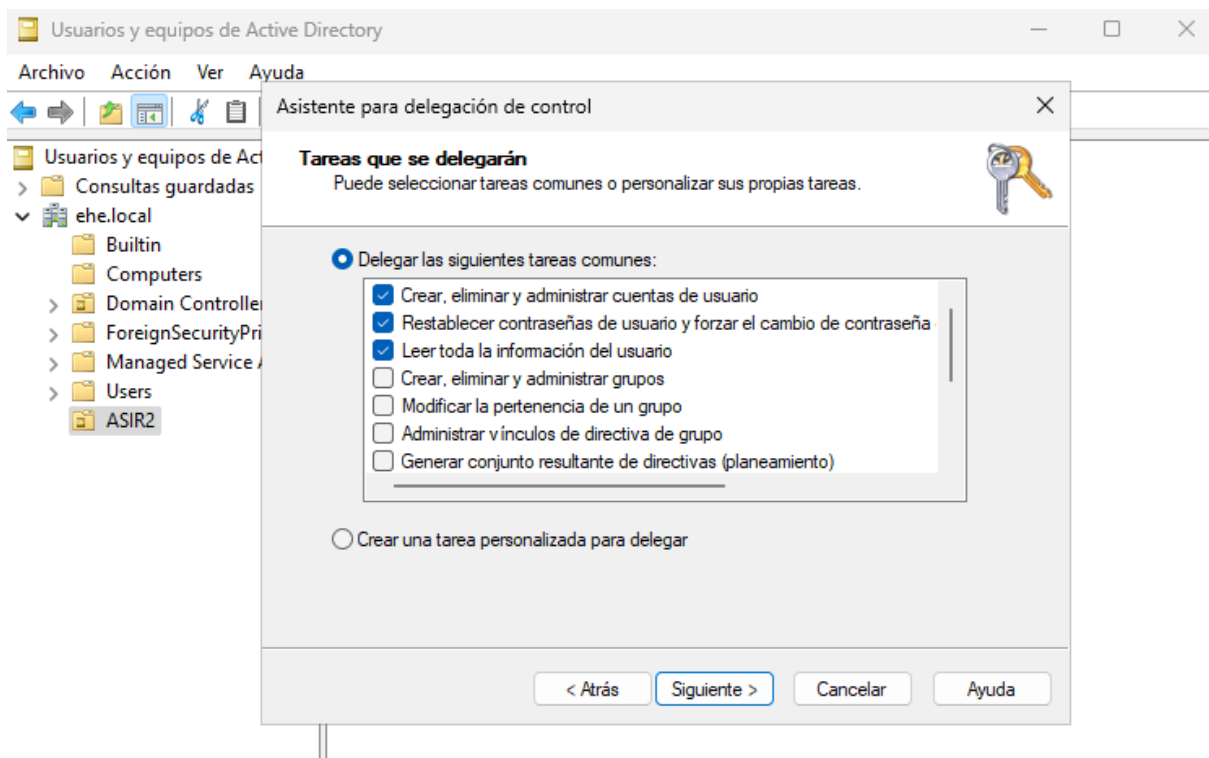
Usuarios y equipos de Active Directory

Archivo Acción Ver Ayuda

Usuarios y equipos de Act
Consultas guardadas
ehe.local
Builtin
Computers
Domain Controller
ForeignSecurityPri
Managed Service A
Users
ASIR2

Asistente para delegación de control

Tareas que se delegarán
Puede seleccionar tareas comunes o personalizar sus propias tareas.

Delegar las siguientes tareas comunes:
Crear, eliminar y administrar cuentas de usuario
Restablecer contraseñas de usuario y forzar el cambio de contraseña
Leer toda la información del usuario
Crear, eliminar y administrar grupos
Modificar la pertenencia de un grupo
Administrar vínculos de directiva de grupo
Generar conjunto resultante de directivas (planeamiento)

Crear una tarea personalizada para delegar

< Atrás Siguiente > Cancelar Ayuda